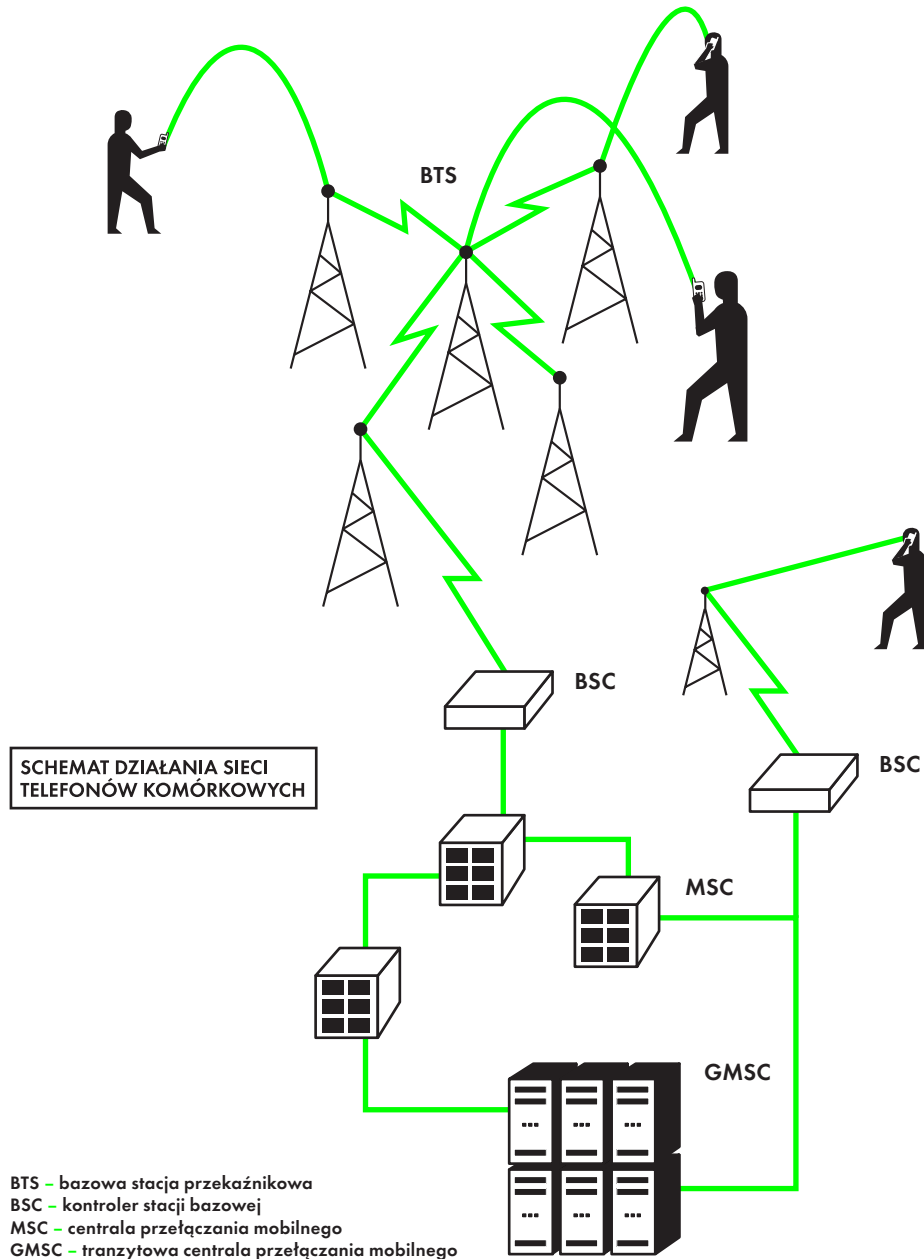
BTS

BSC

SCHEMAT DZIAŁANIA SIECI TELEFONÓW KOMÓRKOWYCH

BSC

MSC

GMSC

BTS – bazowa stacja przekaźnikowa
BSC – kontroler stacji bazowej
MSC – centrala przełączania mobilnego
GMSC – tranzytowa centrala przełączania mobilnego